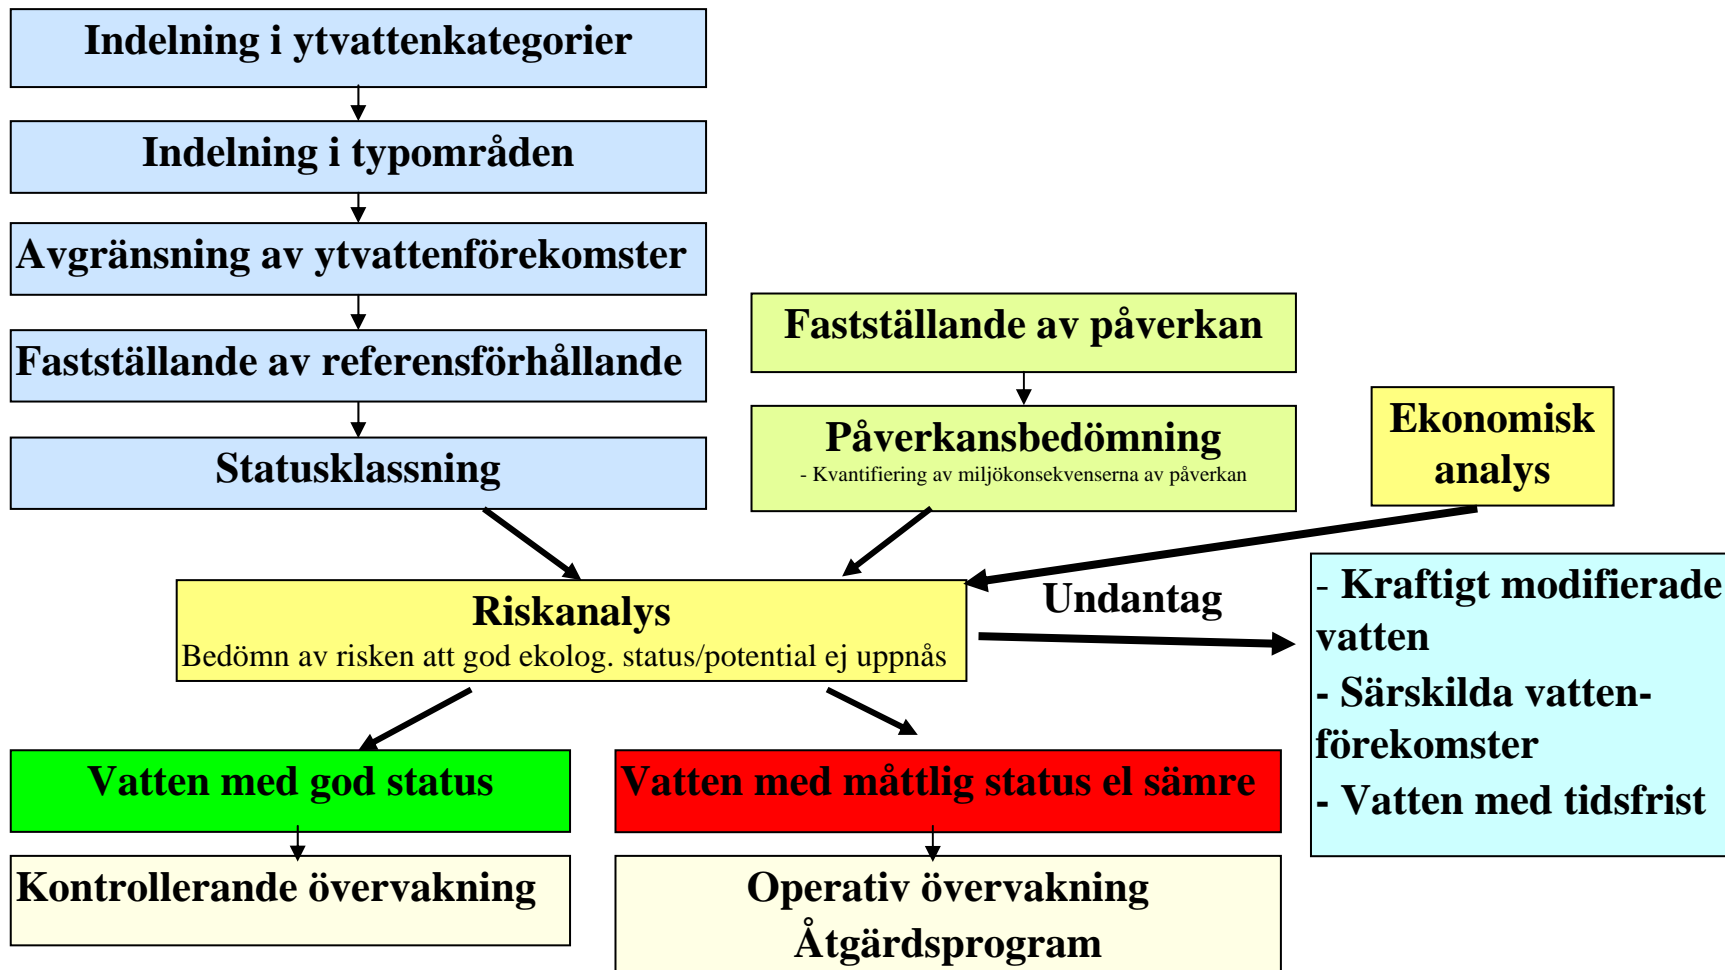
Indelning i ytvattenkategorier

Indelning i typområden

Avgränsning av ytvattenförekomster

Fastställande av referensförhållande

Statusklassning

Fastställande av påverkan

Påverkansbedömning
- Kvantifiering av miljökonsekvenserna av påverkan

Ekonomisk analys

Riskanalys
Bedömn av risken att god ekolog. status/potential ej uppnås

Undantag

- Kraftigt modifierade vatten
- Särskilda vattenförekomster
- Vatten med tidsfrist

Vatten med god status

Vatten med måttlig status el sämre

Kontrollerande övervakning

Operativ övervakning
Åtgärdsprogram